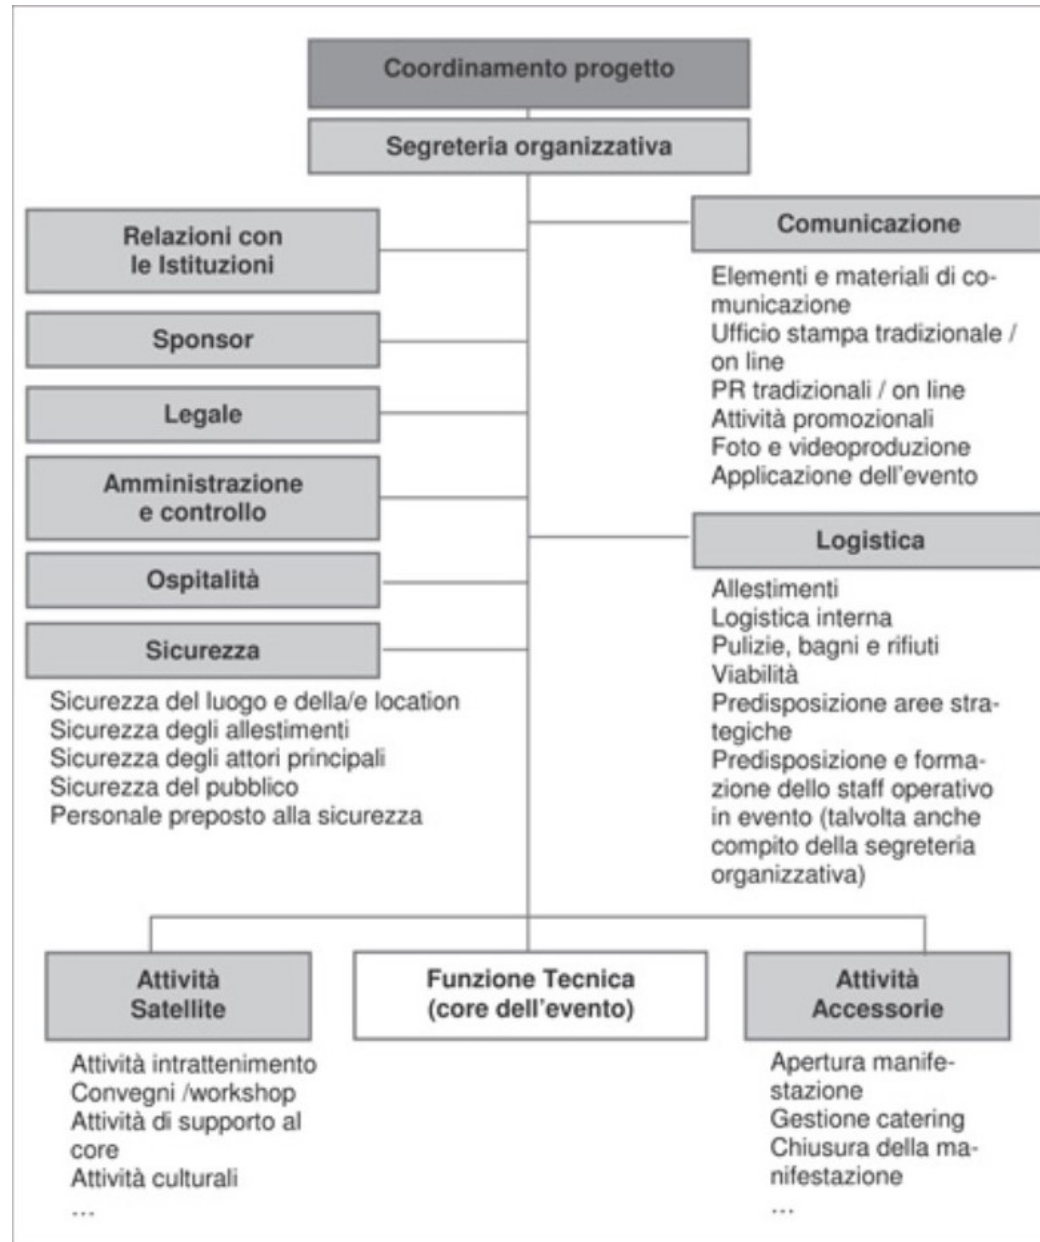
Coordinamento progetto

Segreteria organizzativa

Relazioni con le Istituzioni

Sponsor

Legale

Amministrazione e controllo

Ospitalità

Sicurezza

Sicurezza del luogo e della/e location
Sicurezza degli allestimenti
Sicurezza degli attori principali
Sicurezza del pubblico
Personale preposto alla sicurezza

Comunicazione

Elementi e materiali di comunicazione
Ufficio stampa tradizionale / on line
PR tradizionali / on line
Attività promozionali
Foto e videoproduzione
Applicazione dell'evento

Logistica

Allestimenti
Logistica interna
Pulizie, bagni e rifiuti
Viabilità
Predisposizione aree strategiche
Predisposizione e formazione dello staff operativo in evento (talvolta anche compito della segreteria organizzativa)

Attività Satellite

Attività intrattenimento
Convegni /workshop
Attività di supporto al core
Attività culturali
...

Funzione Tecnica (core dell'evento)

Attività Accessorie

Apertura manifestazione
Gestione catering
Chiusura della manifestazione
...